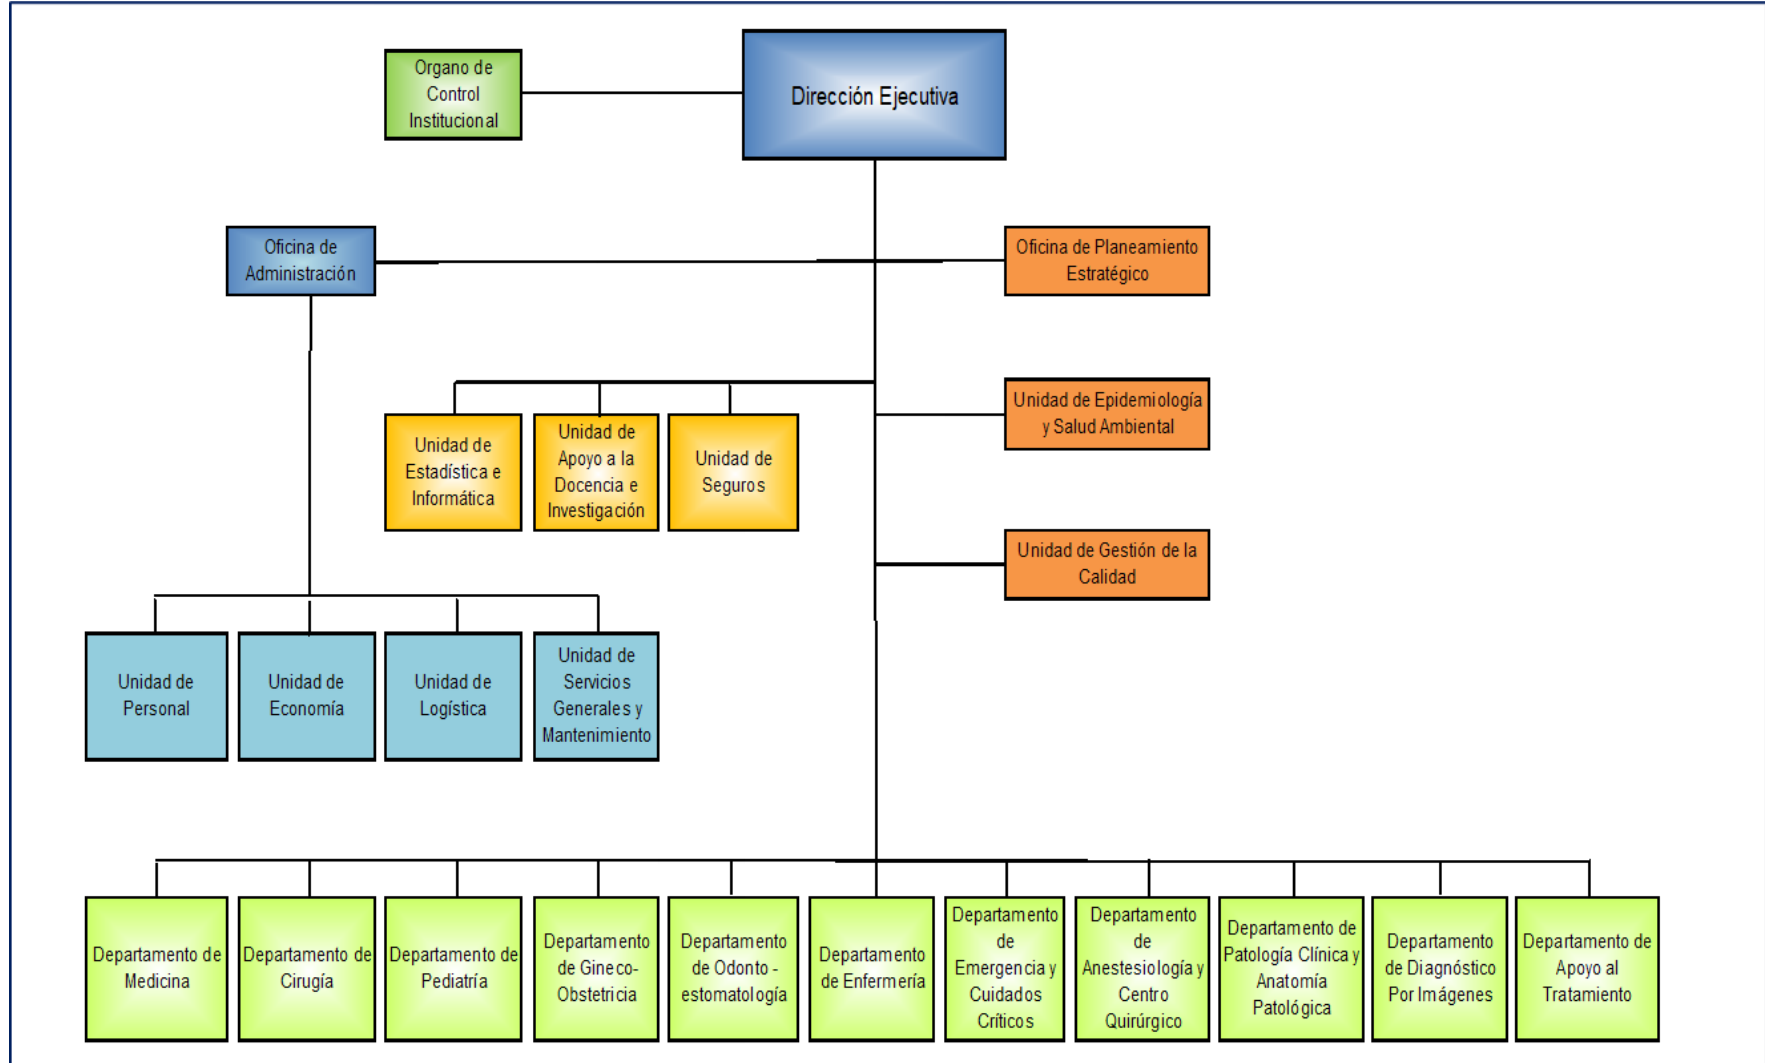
Organo de Control Institucional

Dirección Ejecutiva

Oficina de Administración

Oficina de Planeamiento Estratégico

Unidad de Epidemiología y Salud Ambiental

Unidad de Estadística e Informática

Unidad de Apoyo a la Docencia e Investigación

Unidad de Seguros

Unidad de Gestión de la Calidad

Unidad de Personal

Unidad de Economía

Unidad de Logística

Unidad de Servicios Generales y Mantenimiento

Departamento de Medicina

Departamento de Cirugía

Departamento de Pediatría

Departamento de Gineco-Obstetricia

Departamento de Odonto - estomatología

Departamento de Enfermería

Departamento de Emergencia y Cuidados Críticos

Departamento de Anestesiología y Centro Quirúrgico

Departamento de Patología Clínica y Anatomía Patológica

Departamento de Diagnóstico Por Imágenes

Departamento de Apoyo al Tratamiento